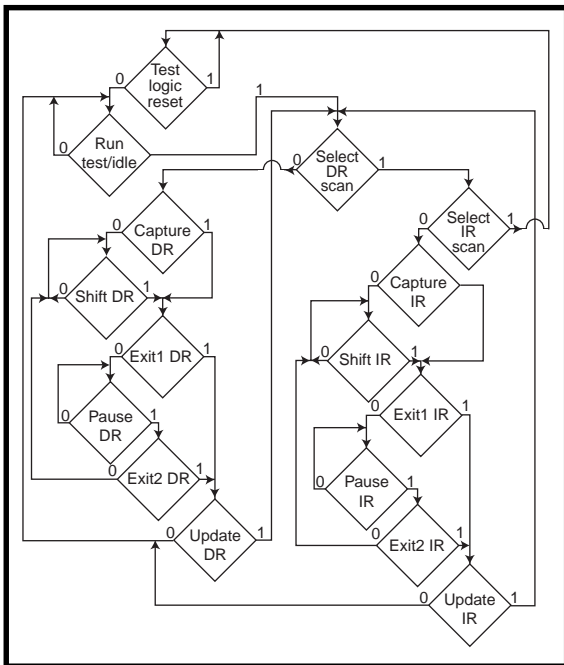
0 Test logic reset 1

1

0 Run test/idle

0 Select DR scan 1

0 Capture DR 1

0 Shift DR 1

0 Exit1 DR 1

0 Pause DR 1

0 Exit2 DR 1

0 Update DR 1

0 Select IR scan 1

0 Capture IR 1

0 Shift IR 1

0 Exit1 IR 1

0 Pause IR 1

0 Exit2 IR 1

0 Update IR 1